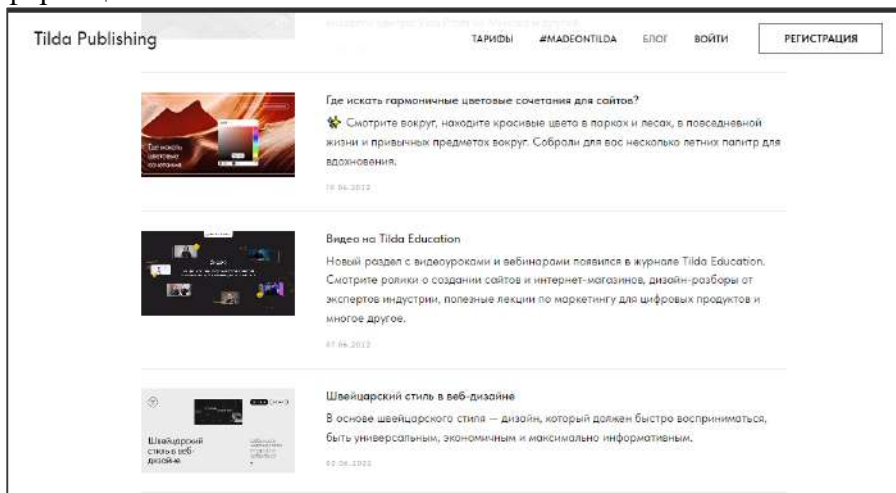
Tilda Publishing

ТАРИФЫ #MADEONTILDA БЛОГ ВОЙТИ РЕГИСТРАЦИЯ

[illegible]

Где искать гармоничные цветовые сочетания для сайтов?

Смотрите вокруг, находите красивые цвета в парках и лесах, в повседневной жизни и привычных предметах вокруг. Собрали для вас несколько летних палитр для вдохновения.

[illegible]

Видео на Tilda Education

Новый раздел с видеоуроками и вебинарами появился в журнале Tilda Education. Смотрите ролики о создании сайтов и интернет-магазинов, дизайн-разборы от экспертов индустрии, полезные лекции по маркетингу для цифровых продуктов и многое другое.

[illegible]

Швейцарский стиль в веб-дизайне

В основе швейцарского стиля — дизайн, который должен быстро восприниматься, быть универсальным, экономичным и максимально информативным.

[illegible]